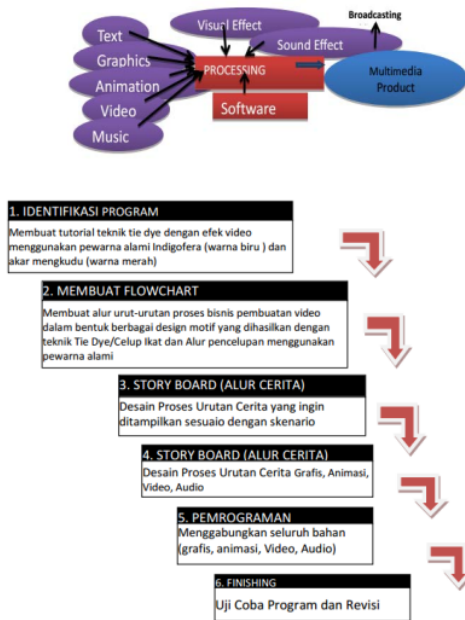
Visual Effect

Broadcasting

Text

Sound Effect

Graphics

PROCESSING

Animation

Multimedia Product

Video

Software

Music

1. IDENTIFIKASI PROGRAM

Membuat tutorial teknik tie dye dengan efek video menggunakan pewarna alami Indigofera (warna biru ) dan akar mengkudu (warna merah)

2. MEMBUAT FLOWCHART

Membuat alur urut-urutan proses bisnis pembuatan video dalam bentuk berbagai design motif yang dihasilkan dengan teknik Tie Dye/Celup Ikat dan Alur pencelupan menggunakan pewarna alami

3. STORY BOARD (ALUR CERITA)

Desain Proses Urutan Cerita yang ingin ditampilkan sesuaio dengan skenario

4. STORY BOARD (ALUR CERITA)

Desain Proses Urutan Cerita Grafis, Animasi, Video, Audio

5. PEMROGRAMAN

Menggabungkan seluruh bahan (grafis, animasi, Video, Audio)

6. FINISHING

Uji Coba Program dan Revisi